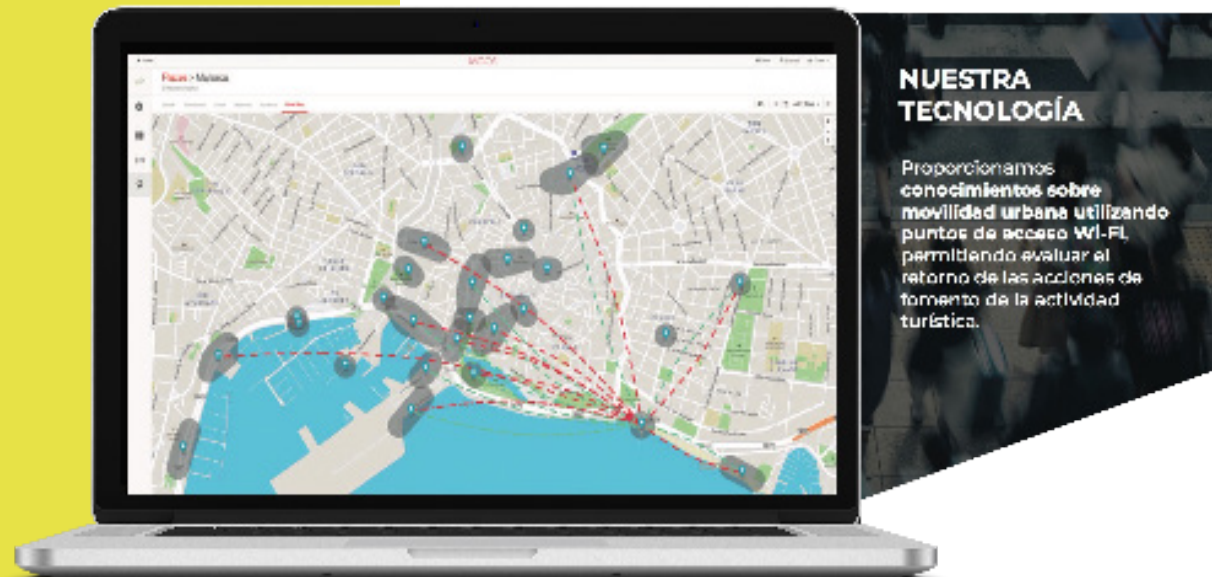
NUESTRA TECNOLOGÍA

Proporcionamos **conocimientos sobre movilidad urbana** utilizando puntos de acceso Wi-Fi, permitiendo evaluar el retorno de las acciones de fomento de la actividad turística.

Flows > Malaga